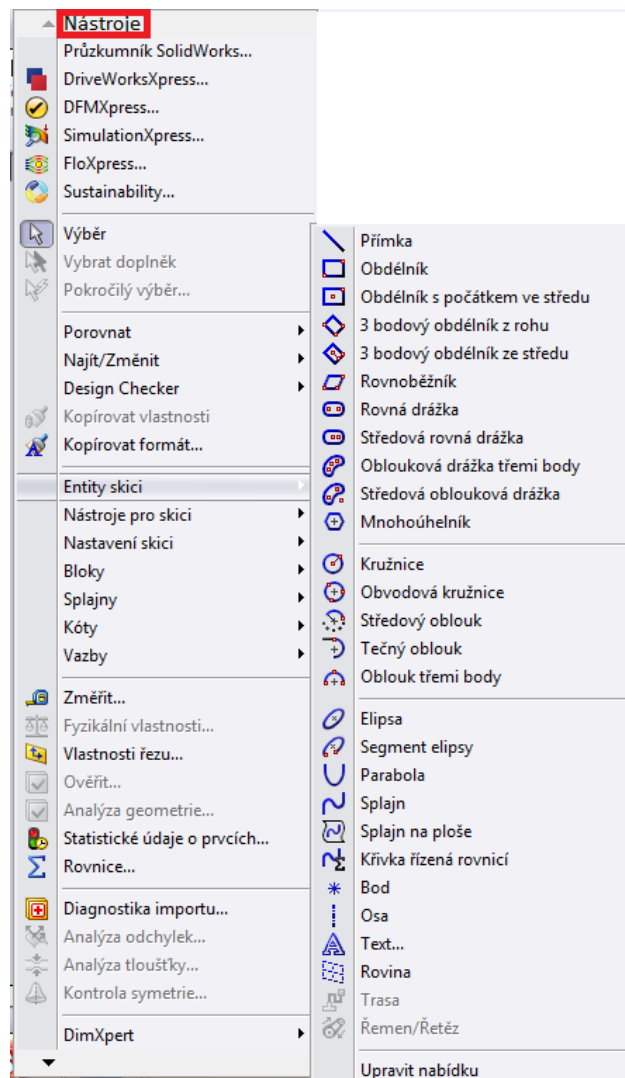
Nástroje
Průzkumník SolidWorks...
DriveWorksXpress...
DFMXpress...
SimulationXpress...
FloXpress...
Sustainability...
Výběr
Vybrat doplněk
Pokročilý výběr...
Porovnat
Najít/Změnit
Design Checker
Kopírovat vlastnosti
Kopírovat formát...
Entity skici
Nástroje pro skici
Nastavení skici
Bloky
Splajny
Kóty
Vazby
Změřit...
Fyzikální vlastnosti...
Vlastnosti řezu...
Ověřit...
Analýza geometrie...
Statistické údaje o prvcích...
Rovnice...
Diagnostika importu...
Analýza odchylek...
Analýza tloušťky...
Kontrola symetrie...
DimXpert

Přímka
Obdélník
Obdélník s počátkem ve středu
3 bodový obdélník z rohu
3 bodový obdélník ze středu
Rovnoběžník
Rovná drážka
Středová rovná drážka
Oblouková drážka třemi body
Středová oblouková drážka
Mnohoúhelník
Kružnice
Obvodová kružnice
Středový oblouk
Tečný oblouk
Oblouk třemi body
Elipsa
Segment elipsy
Parabola
Splajn
Splajn na ploše
Křivka řízená rovnicí
Bod
Osa
Text...
Rovina
Trasa
Řemen/Řetěz
Upravit nabídku